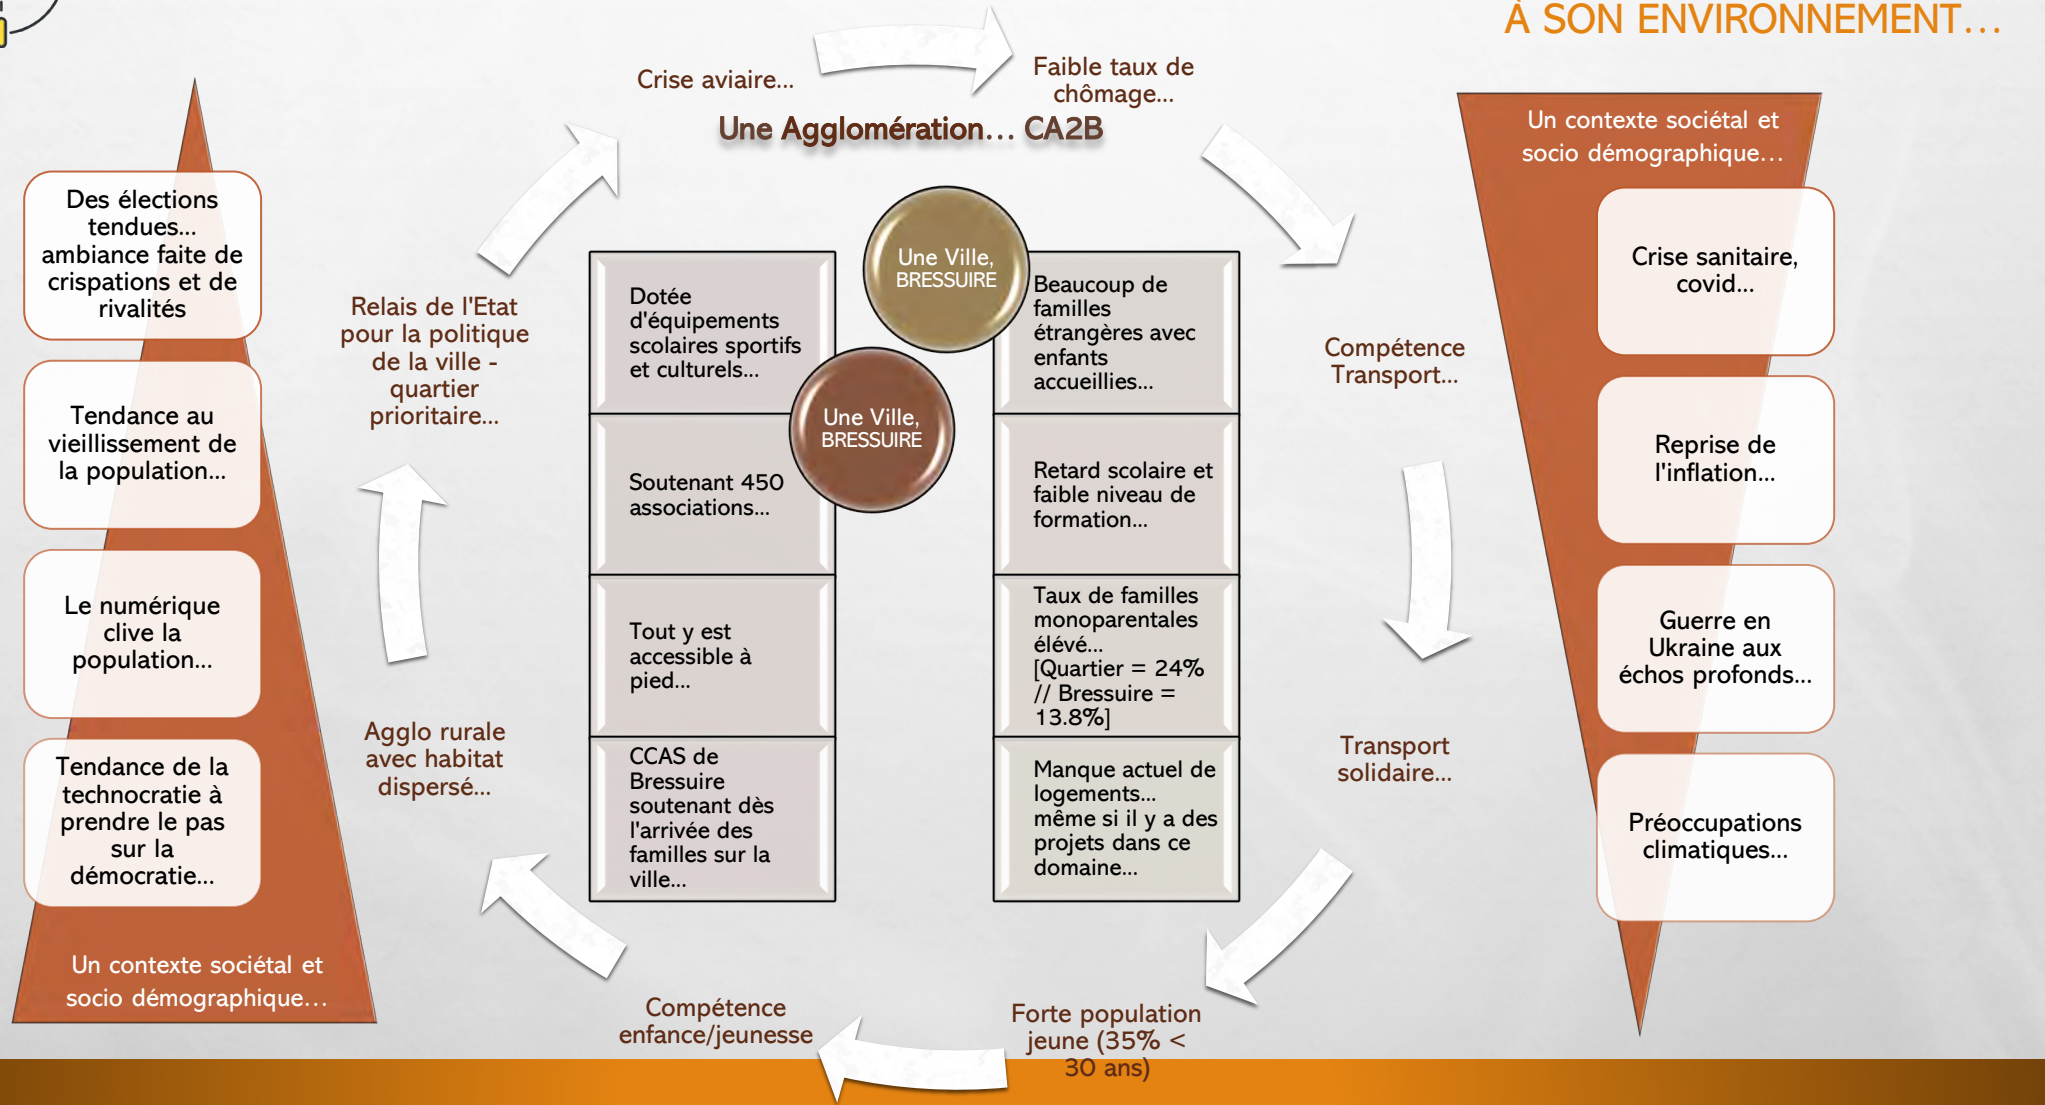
À SON ENVIRONNEMENT…

Des élections tendues… ambiance faite de crispations et de rivalités

Tendance au vieillissement de la population…

Le numérique clive la population…

Tendance de la technocratie à prendre le pas sur la démocratie…

Un contexte sociétal et socio démographique…

Crise aviaire…

Faible taux de chômage…

Une Agglomération… CA2B

Relais de l'Etat pour la politique de la ville - quartier prioritaire…

Agglo rurale avec habitat dispersé…

Compétence enfance/jeunesse

Forte population jeune (35% < 30 ans)

Transport solidaire…

Compétence Transport…

Une Ville, BRESSUIRE

Dotée d'équipements scolaires sportifs et culturels…

Une Ville, BRESSUIRE

Soutenant 450 associations…

Tout y est accessible à pied…

CCAS de Bressuire soutenant dès l'arrivée des familles sur la ville…

Beaucoup de familles étrangères avec enfants accueillies…

Retard scolaire et faible niveau de formation…

Taux de familles monoparentales élévé… [Quartier = 24% // Bressuire = 13.8%]

Manque actuel de logements… même si il y a des projets dans ce domaine…

Un contexte sociétal et socio démographique…

Crise sanitaire, covid…

Reprise de l'inflation…

Guerre en Ukraine aux échos profonds…

Préoccupations climatiques…